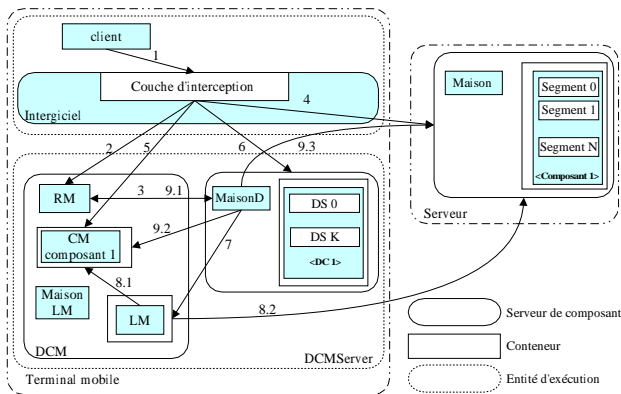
client

1

Couche d'interception

4

Intergiciel

2

5

6

9.3

RM

3

9.1

MaisonD

DS 0

DS K

<DC 1>

9.2

CM composant 1

7

8.1

Maison LM

LM

8.2

DCM

DCMServer

Terminal mobile

Maison

Segment 0

Segment 1

Segment N

<Composant 1>

Serveur

Serveur de composant

Conteneur

Entité d'exécution